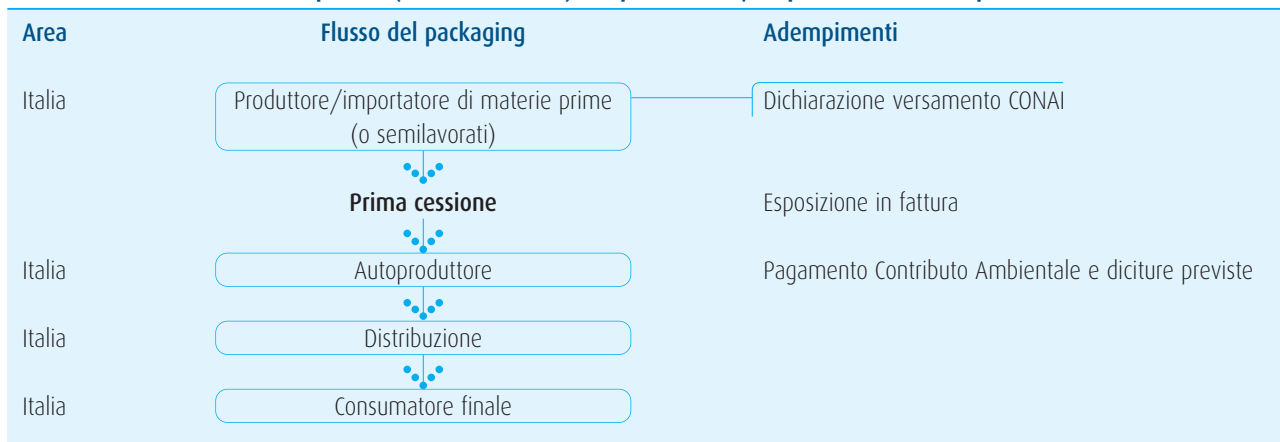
| Area | Flusso del packaging | Adempimenti |
|---|---|---|
| Italia | Produttore/importatore di materie prime (o semilavorati) | Dichiarazione versamento CONAI |
| | **Prima cessione** | Esposizione in fattura |
| Italia | Autoproduttore | Pagamento Contributo Ambientale e diciture previste |
| Italia | Distribuzione | |
| Italia | Consumatore finale | |